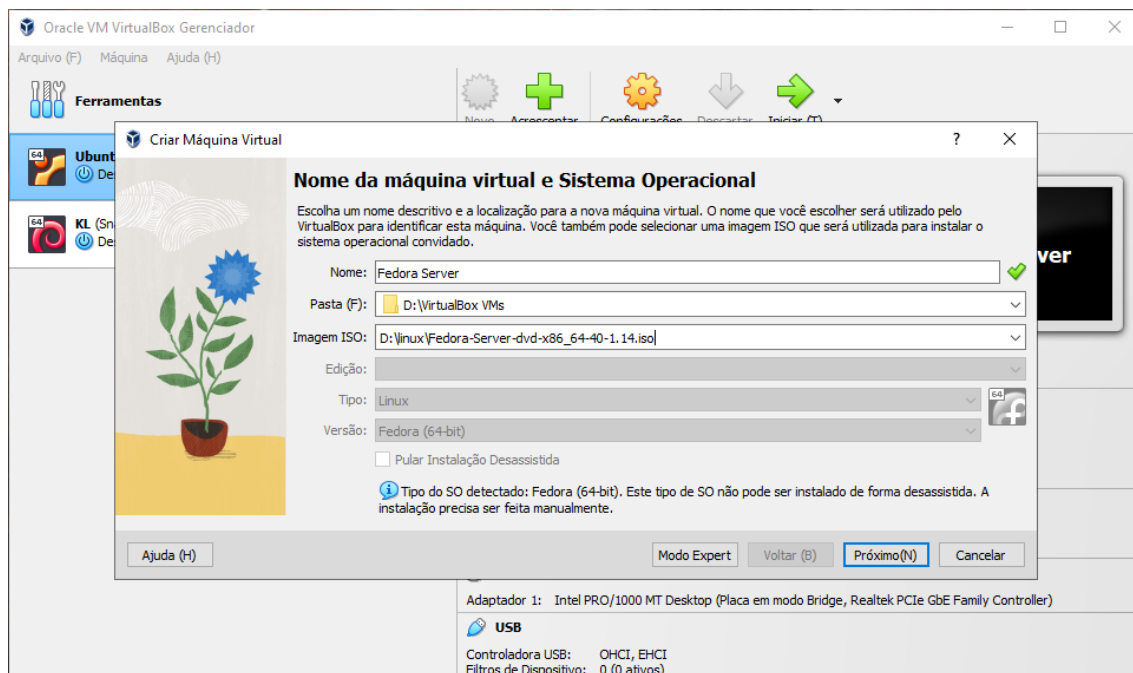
Oracle VM VirtualBox Gerenciador

Arquivo (F) Máquina Ajuda (H)

Ferramentas

Novo Acrescentar Configurações Descartar Iniciar (T)

Ubunt
De

KL (Sn
De

ver

Criar Máquina Virtual

?

Nome da máquina virtual e Sistema Operacional

Escolha um nome descritivo e a localização para a nova máquina virtual. O nome que você escolher será utilizado pelo VirtualBox para identificar esta máquina. Você também pode selecionar uma imagem ISO que será utilizada para instalar o sistema operacional convidado.

Nome: Fedora Server

Pasta (F): D:\VirtualBox VMs

Imagem ISO: D:\linux\Fedora-Server-dvd-x86_64-40-1.14.iso

Edição:

Tipo: Linux

Versão: Fedora (64-bit)

Pular Instalação Desassistida

Tipo do SO detectado: Fedora (64-bit). Este tipo de SO não pode ser instalado de forma desassistida. A instalação precisa ser feita manualmente.

Ajuda (H) Modo Expert Voltar (B) Próximo(N) Cancelar

Adaptador 1: Intel PRO/1000 MT Desktop (Placa em modo Bridge, Realtek PCIe GbE Family Controller)

USB

Controladora USB: OHCI, EHCI
Filtros de Dispositivo: 0 (0 ativos)